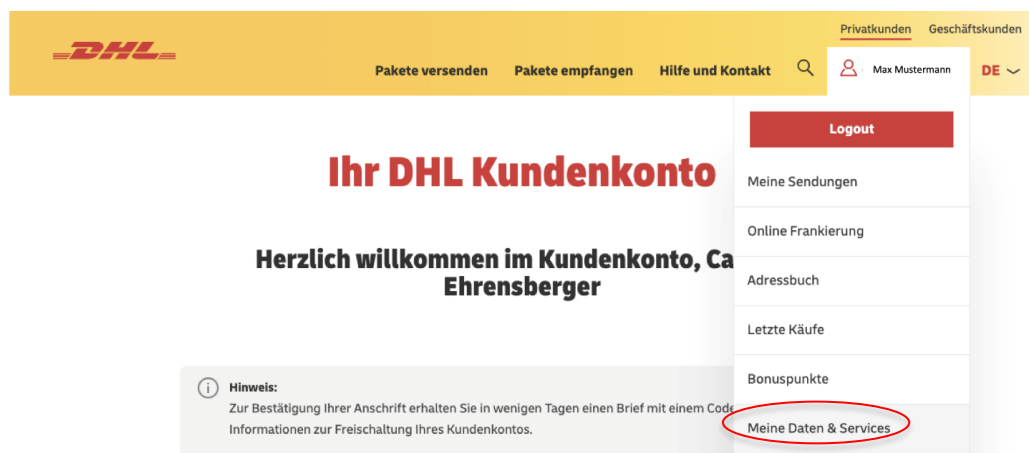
DHL

Privatkunden Geschäftskunden

Pakete versenden Pakete empfangen Hilfe und Kontakt

Max Mustermann

DE

Logout

Meine Sendungen

Online Frankierung

Adressbuch

Letzte Käufe

Bonuspunkte

Meine Daten & Services

Ihr DHL Kundenkonto

Herzlich willkommen im Kundenkonto, Ca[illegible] Ehrensberger

Hinweis:
Zur Bestätigung Ihrer Anschrift erhalten Sie in wenigen Tagen einen Brief mit einem Code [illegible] Informationen zur Freischaltung Ihres Kundenkontos.